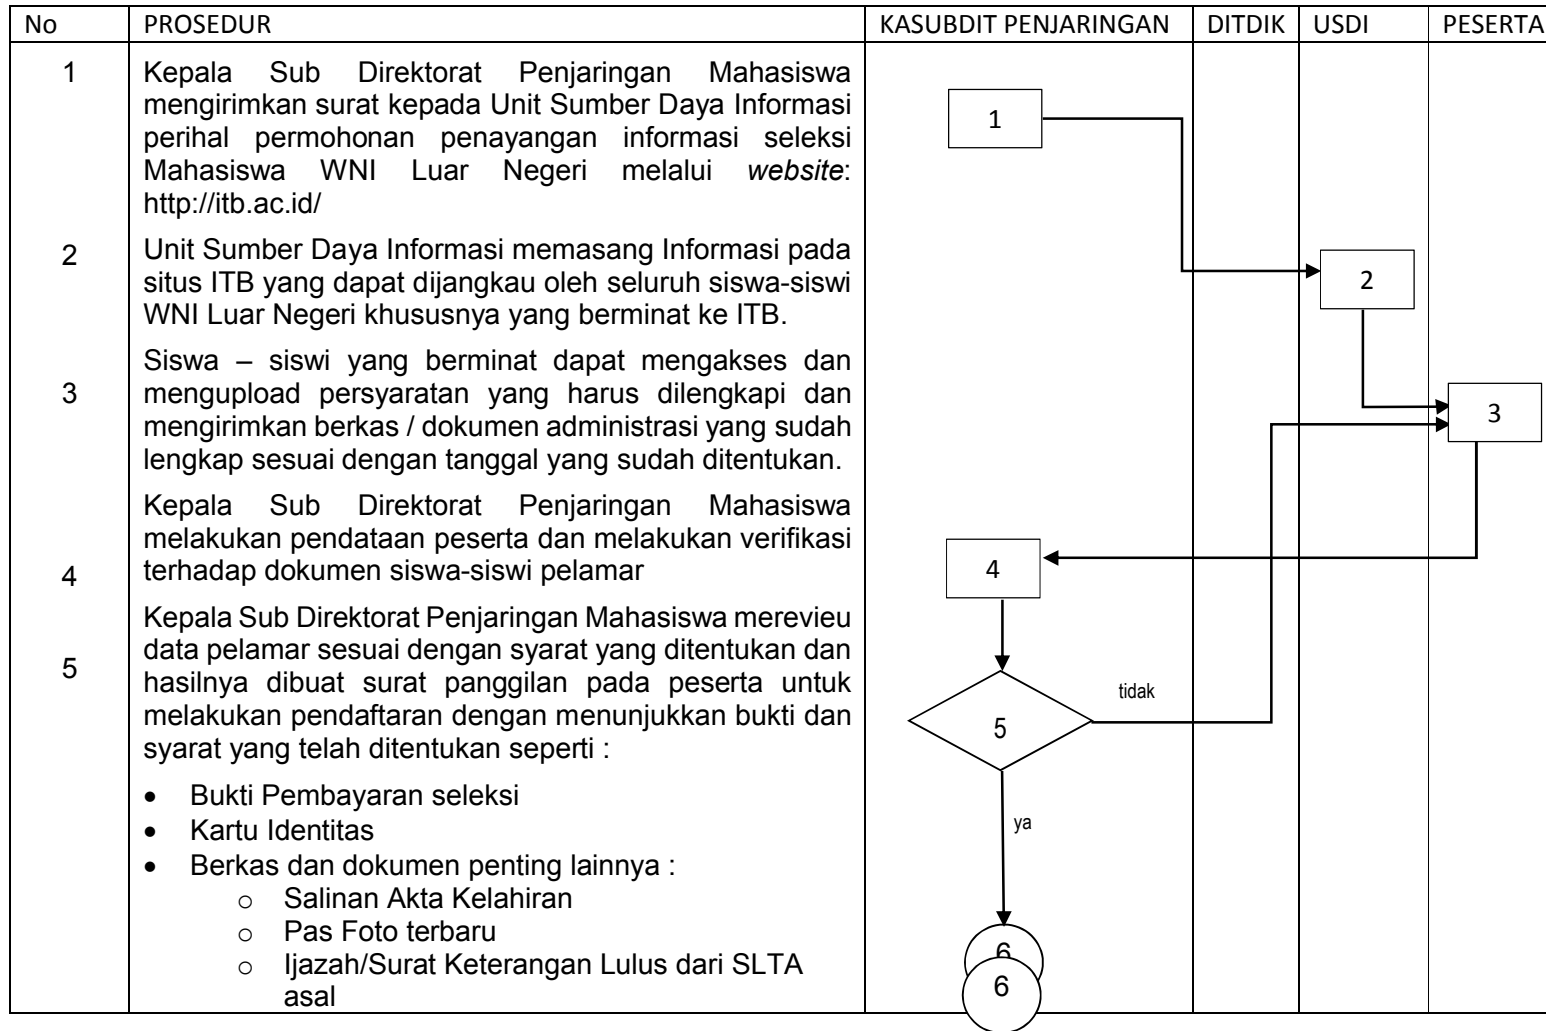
| No | PROSEDUR | KASUBDIT PENJARINGAN | DITDIK | USDI | PESERTA |
|---|---|---|---|---|---|
| 1 | Kepala Sub Direktorat Penjaringan Mahasiswa mengirimkan surat kepada Unit Sumber Daya Informasi perihal permohonan penayangan informasi seleksi Mahasiswa WNI Luar Negeri melalui *website*: http://itb.ac.id/ | 1 | | | |
| 2 | Unit Sumber Daya Informasi memasang Informasi pada situs ITB yang dapat dijangkau oleh seluruh siswa-siswi WNI Luar Negeri khususnya yang berminat ke ITB. | | | 2 | |
| 3 | Siswa – siswi yang berminat dapat mengakses dan mengupload persyaratan yang harus dilengkapi dan mengirimkan berkas / dokumen administrasi yang sudah lengkap sesuai dengan tanggal yang sudah ditentukan. | | | | 3 |
| 4 | Kepala Sub Direktorat Penjaringan Mahasiswa melakukan pendataan peserta dan melakukan verifikasi terhadap dokumen siswa-siswi pelamar | 4 | | | |
| 5 | Kepala Sub Direktorat Penjaringan Mahasiswa merevieu data pelamar sesuai dengan syarat yang ditentukan dan hasilnya dibuat surat panggilan pada peserta untuk melakukan pendaftaran dengan menunjukkan bukti dan syarat yang telah ditentukan seperti :<br>• Bukti Pembayaran seleksi<br>• Kartu Identitas<br>• Berkas dan dokumen penting lainnya :<br>o Salinan Akta Kelahiran<br>o Pas Foto terbaru<br>o Ijazah/Surat Keterangan Lulus dari SLTA asal | 5<br>tidak<br>ya<br>6<br>6 | | | |